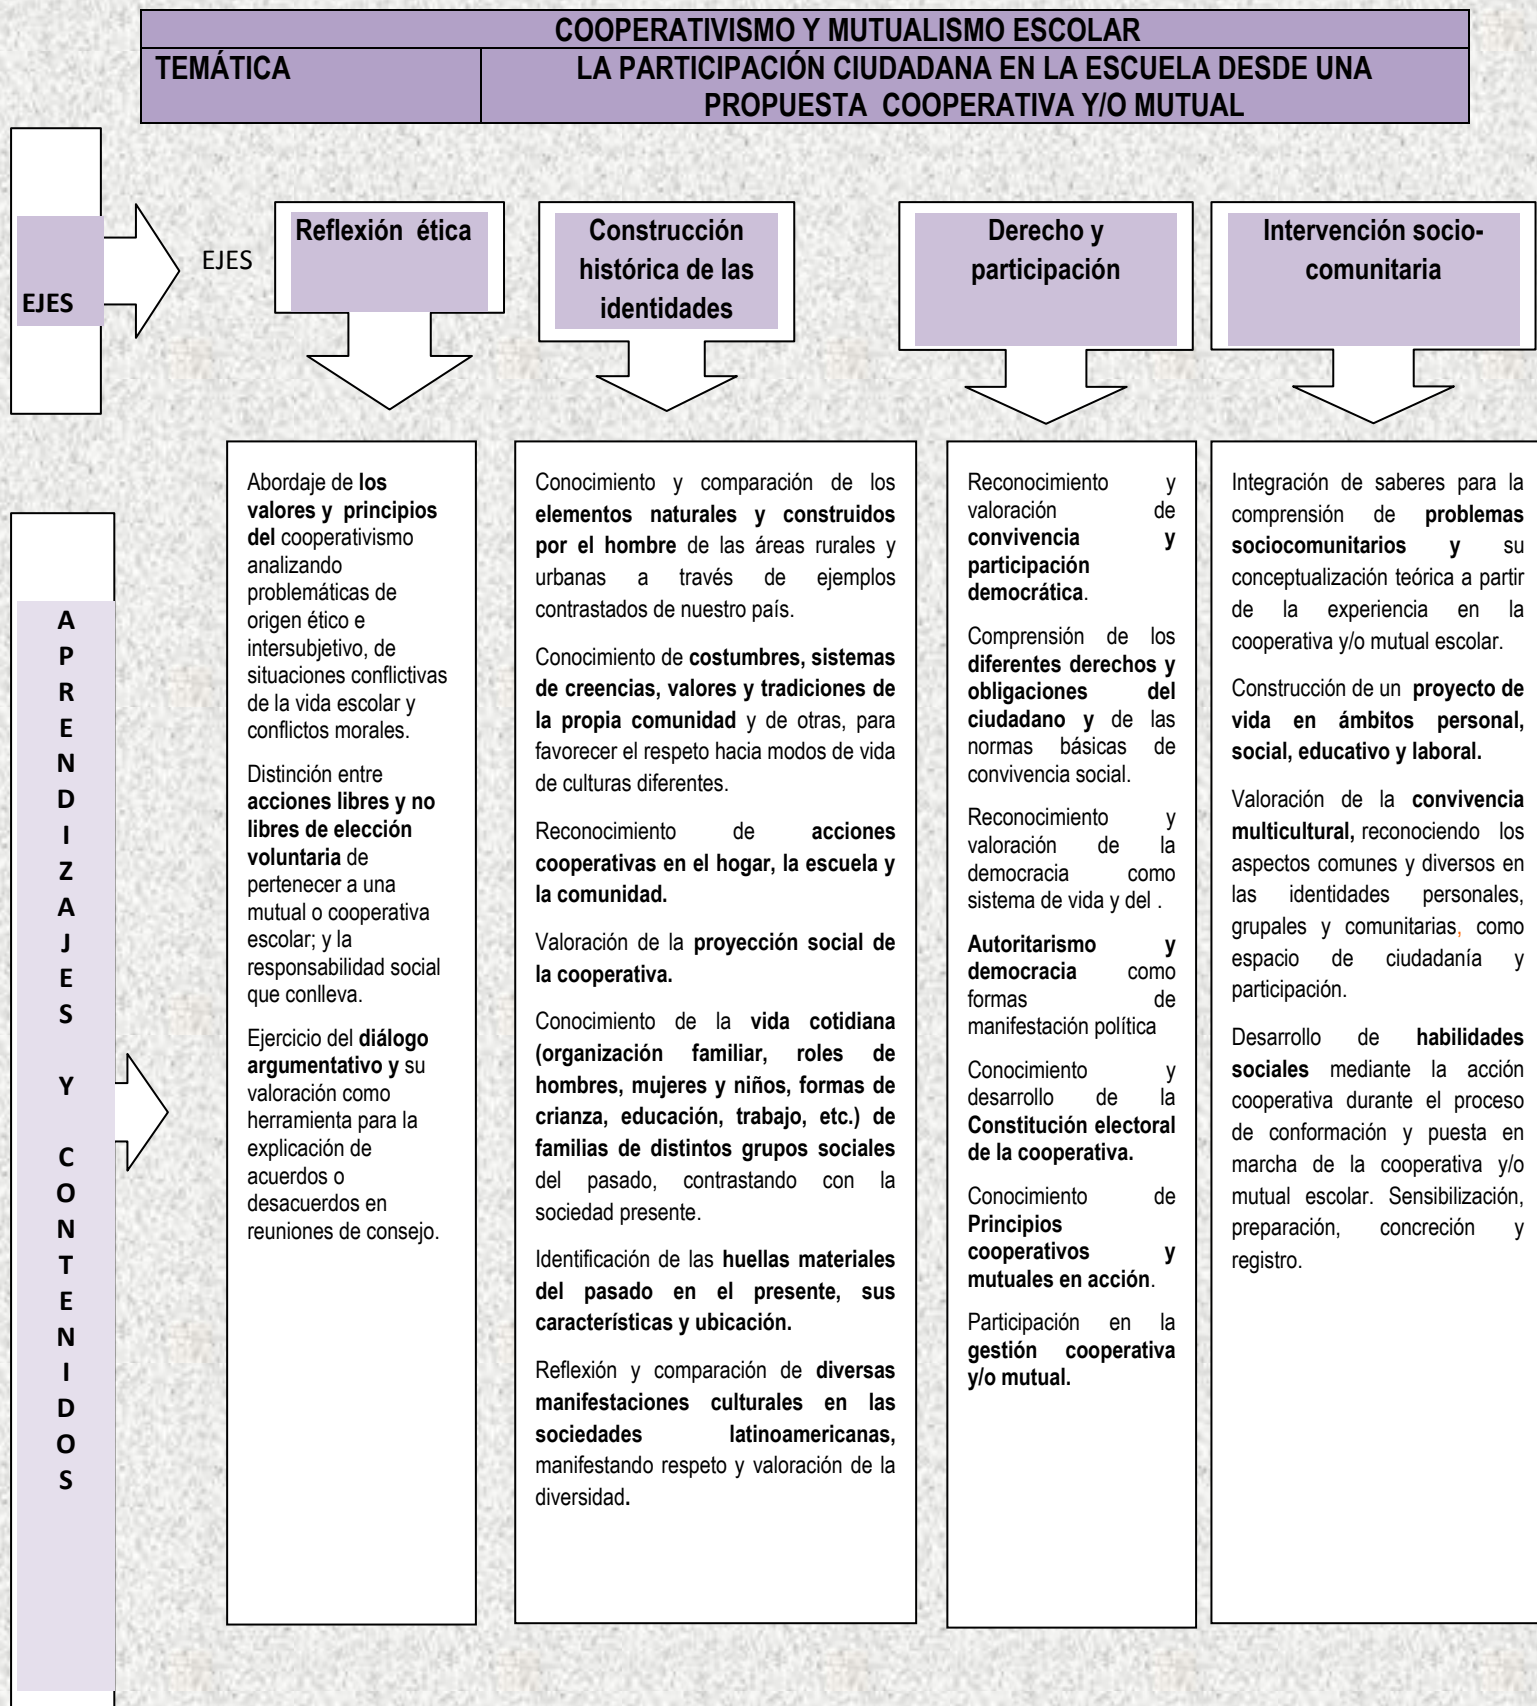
COOPERATIVISMO Y MUTUALISMO ESCOLAR

| TEMÁTICA | LA PARTICIPACIÓN CIUDADANA EN LA ESCUELA DESDE UNA PROPUESTA COOPERATIVA Y/O MUTUAL |
|---|---|

EJES

EJES

Reflexión ética

Construcción histórica de las identidades

Derecho y participación

Intervención socio-comunitaria

A P R E N D I Z A J E S Y C O N T E N I D O S

Abordaje de los valores y principios del cooperativismo analizando problemáticas de origen ético e intersubjetivo, de situaciones conflictivas de la vida escolar y conflictos morales.

Distinción entre acciones libres y no libres de elección voluntaria de pertenecer a una mutual o cooperativa escolar; y la responsabilidad social que conlleva.

Ejercicio del diálogo argumentativo y su valoración como herramienta para la explicación de acuerdos o desacuerdos en reuniones de consejo.

Conocimiento y comparación de los elementos naturales y construidos por el hombre de las áreas rurales y urbanas a través de ejemplos contrastados de nuestro país.

Conocimiento de costumbres, sistemas de creencias, valores y tradiciones de la propia comunidad y de otras, para favorecer el respeto hacia modos de vida de culturas diferentes.

Reconocimiento de acciones cooperativas en el hogar, la escuela y la comunidad.

Valoración de la proyección social de la cooperativa.

Conocimiento de la vida cotidiana (organización familiar, roles de hombres, mujeres y niños, formas de crianza, educación, trabajo, etc.) de familias de distintos grupos sociales del pasado, contrastando con la sociedad presente.

Identificación de las huellas materiales del pasado en el presente, sus características y ubicación.

Reflexión y comparación de diversas manifestaciones culturales en las sociedades latinoamericanas, manifestando respeto y valoración de la diversidad.

Reconocimiento y valoración de convivencia y participación democrática.

Comprensión de los diferentes derechos y obligaciones del ciudadano y de las normas básicas de convivencia social.

Reconocimiento y valoración de la democracia como sistema de vida y del .

Autoritarismo y democracia como formas de manifestación política

Conocimiento y desarrollo de la Constitución electoral de la cooperativa.

Conocimiento de Principios cooperativos y mutuales en acción.

Participación en la gestión cooperativa y/o mutual.

Integración de saberes para la comprensión de problemas sociocomunitarios y su conceptualización teórica a partir de la experiencia en la cooperativa y/o mutual escolar.

Construcción de un proyecto de vida en ámbitos personal, social, educativo y laboral.

Valoración de la convivencia multicultural, reconociendo los aspectos comunes y diversos en las identidades personales, grupales y comunitarias, como espacio de ciudadanía y participación.

Desarrollo de habilidades sociales mediante la acción cooperativa durante el proceso de conformación y puesta en marcha de la cooperativa y/o mutual escolar. Sensibilización, preparación, concreción y registro.